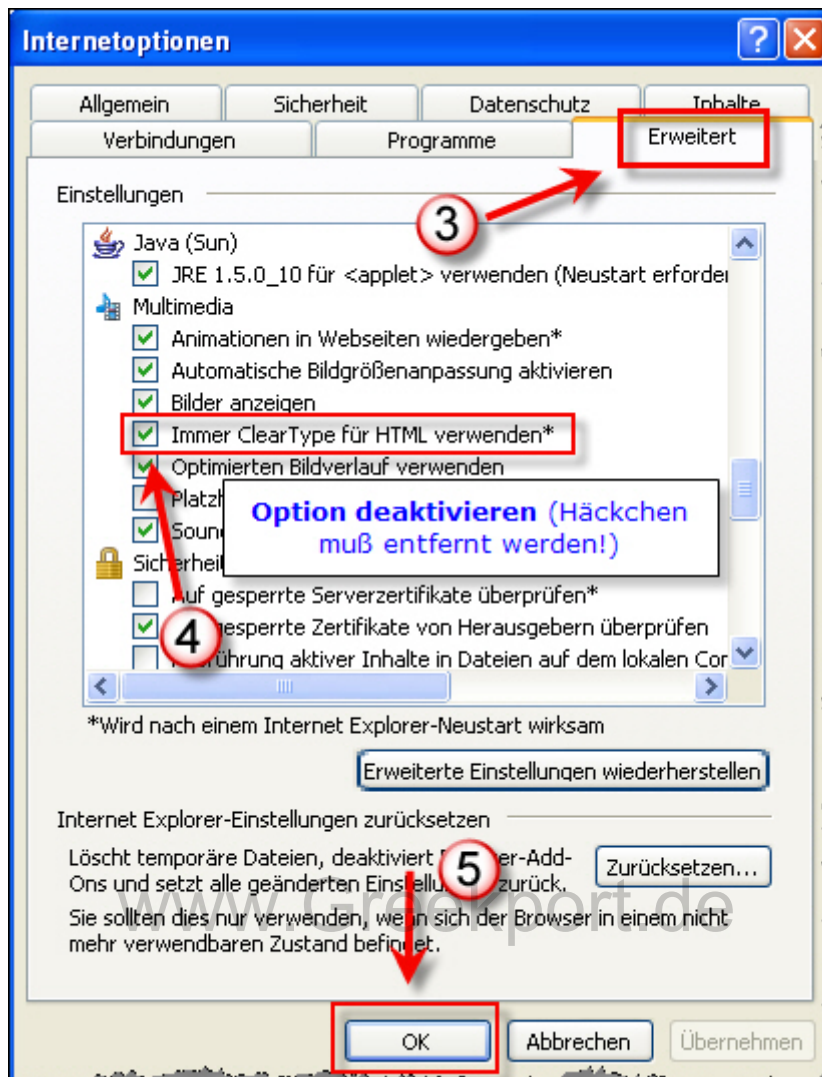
Internetoptionen

Allgemein | Sicherheit | Datenschutz | Inhalte
Verbindungen | Programme | Erweitert

Einstellungen

3

Java (Sun)
JRE 1.5.0_10 für <applet> verwenden (Neustart erforder
Multimedia
Animationen in Webseiten wiedergeben*
Automatische Bildgrößenanpassung aktivieren
Bilder anzeigen
Immer ClearType für HTML verwenden*
Optimierten Bildverlauf verwenden
Platz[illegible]
Soun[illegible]
Sicherheit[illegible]
Auf gesperrte Serverzertifikate überprüfen*
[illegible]gesperrte Zertifikate von Herausgebern überprüfen
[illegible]führung aktiver Inhalte in Dateien auf dem lokalen Cor

Option deaktivieren (Häckchen muß entfernt werden!)

4

*Wird nach einem Internet Explorer-Neustart wirksam

Erweiterte Einstellungen wiederherstellen

Internet Explorer-Einstellungen zurücksetzen

Löscht temporäre Dateien, deaktiviert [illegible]er-Add-Ons und setzt alle geänderten Einste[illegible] zurück.

5

Zurücksetzen...

Sie sollten dies nur verwenden, wenn sich der Browser in einem nicht mehr verwendbaren Zustand befindet.

www.Greekport.de

OK | Abbrechen | Übernehmen